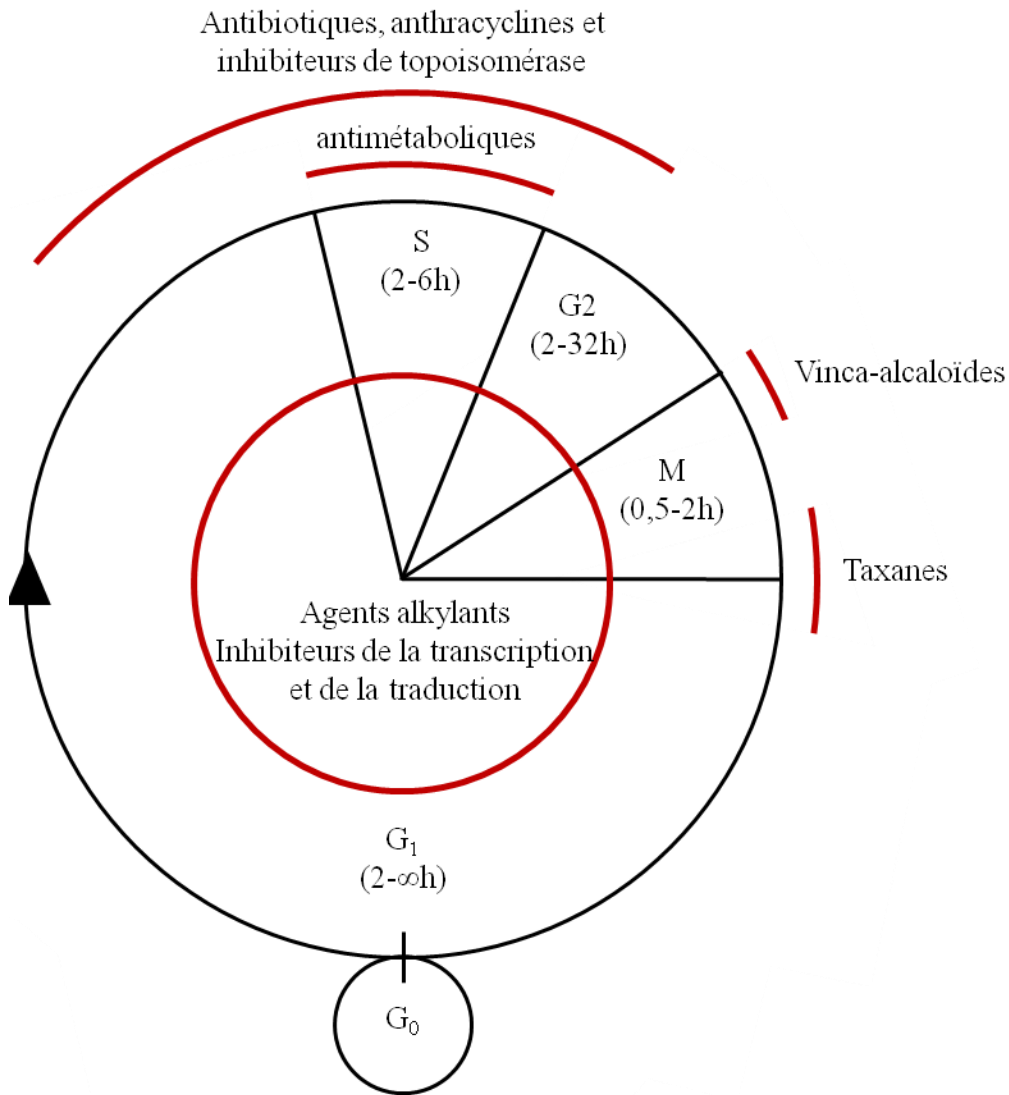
Antibiotiques, anthracyclines et inhibiteurs de topoisomérase

antimétaboliques

S
(2-6h)

G2
(2-32h)

Vinca-alcaloïdes

M
(0,5-2h)

Taxanes

Agents alkylants
Inhibiteurs de la transcription et de la traduction

$G_1$
(2-∞h)

$G_0$